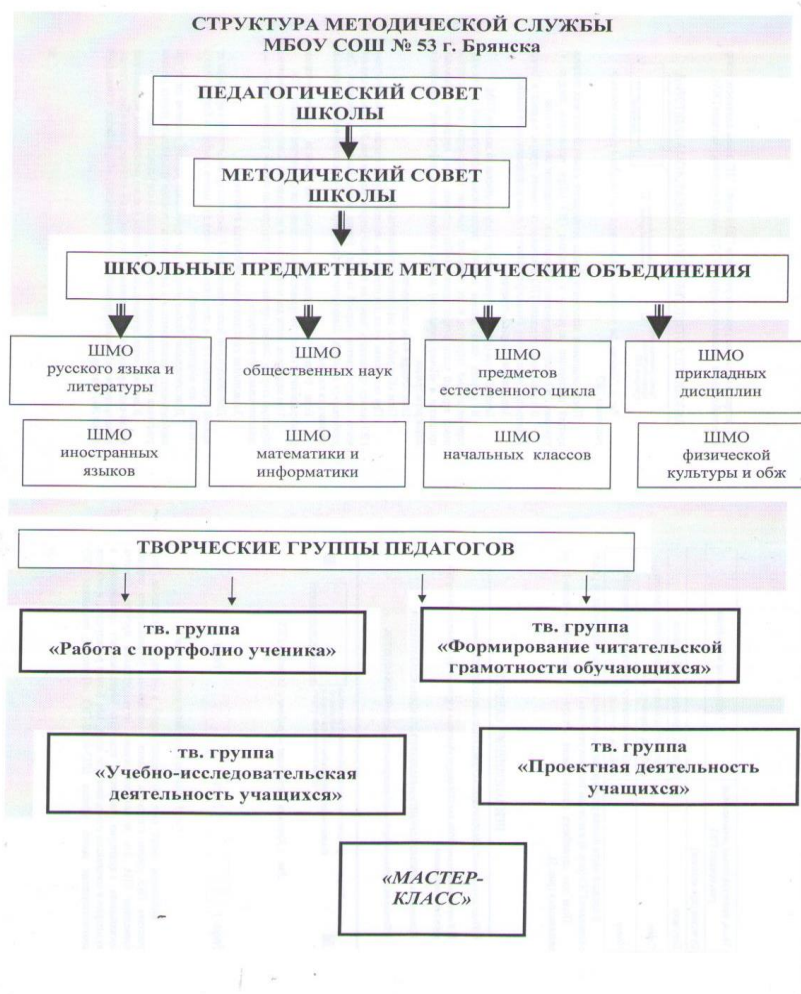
СТРУКТУРА МЕТОДИЧЕСКОЙ СЛУЖБЫ
МБОУ СОШ № 53 г. Брянска

ПЕДАГОГИЧЕСКИЙ СОВЕТ ШКОЛЫ

МЕТОДИЧЕСКИЙ СОВЕТ ШКОЛЫ

ШКОЛЬНЫЕ ПРЕДМЕТНЫЕ МЕТОДИЧЕСКИЕ ОБЪЕДИНЕНИЯ

ШМО русского языка и литературы

ШМО общественных наук

ШМО предметов естественного цикла

ШМО прикладных дисциплин

ШМО иностранных языков

ШМО математики и информатики

ШМО начальных классов

ШМО физической культуры и обж

ТВОРЧЕСКИЕ ГРУППЫ ПЕДАГОГОВ

тв. группа «Работа с портфолио ученика»

тв. группа «Формирование читательской грамотности обучающихся»

тв. группа «Учебно-исследовательская деятельность учащихся»

тв. группа «Проектная деятельность учащихся»

«МАСТЕР-КЛАСС»